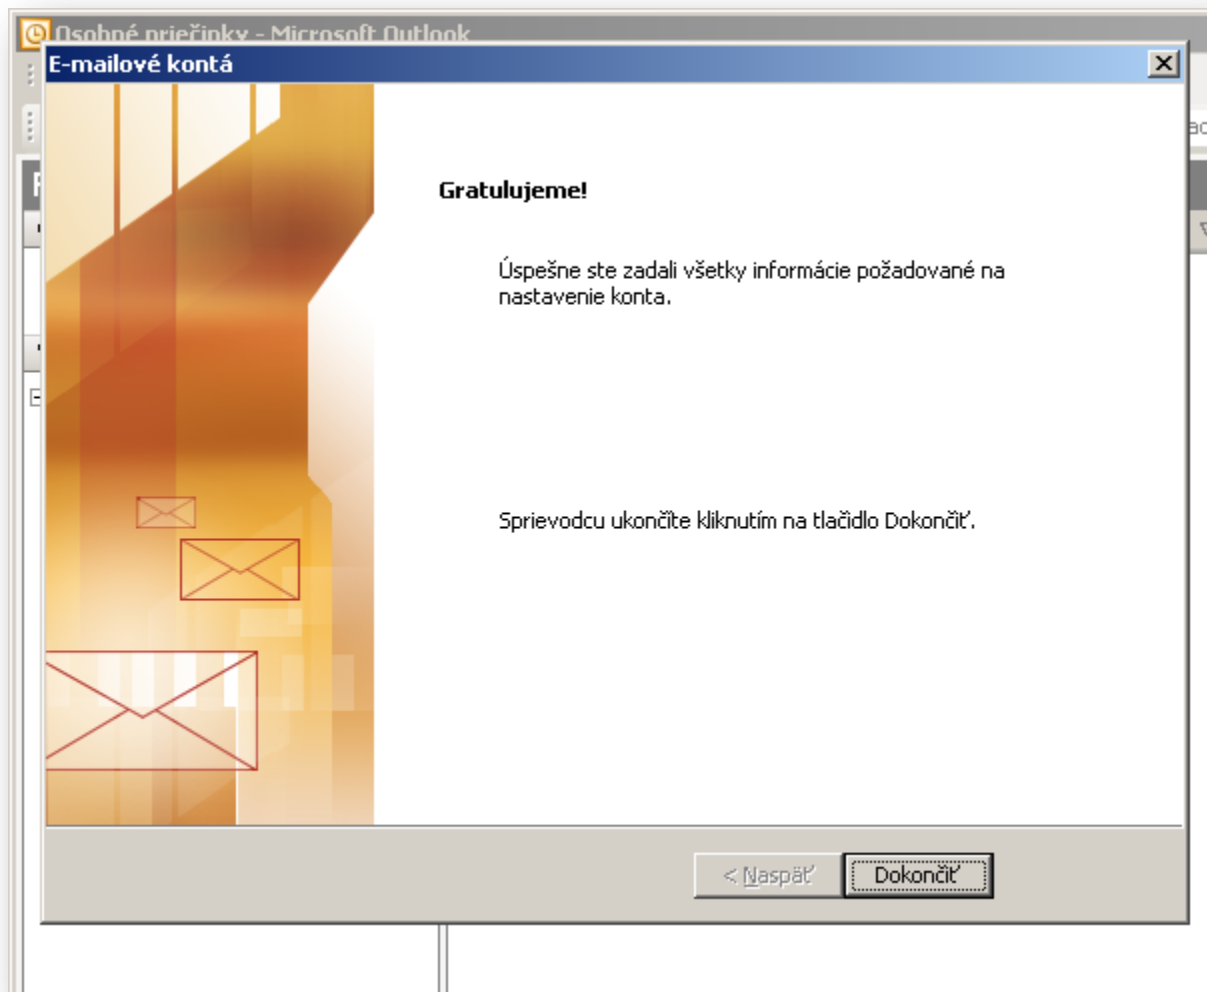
Osobné priečinky - Microsoft Outlook

E-mailové kontá

Gratulujeme!

Úspešne ste zadali všetky informácie požadované na nastavenie konta.

Sprievodcu ukončíte kliknutím na tlačidlo Dokončiť.

< Naspäť

Dokončiť